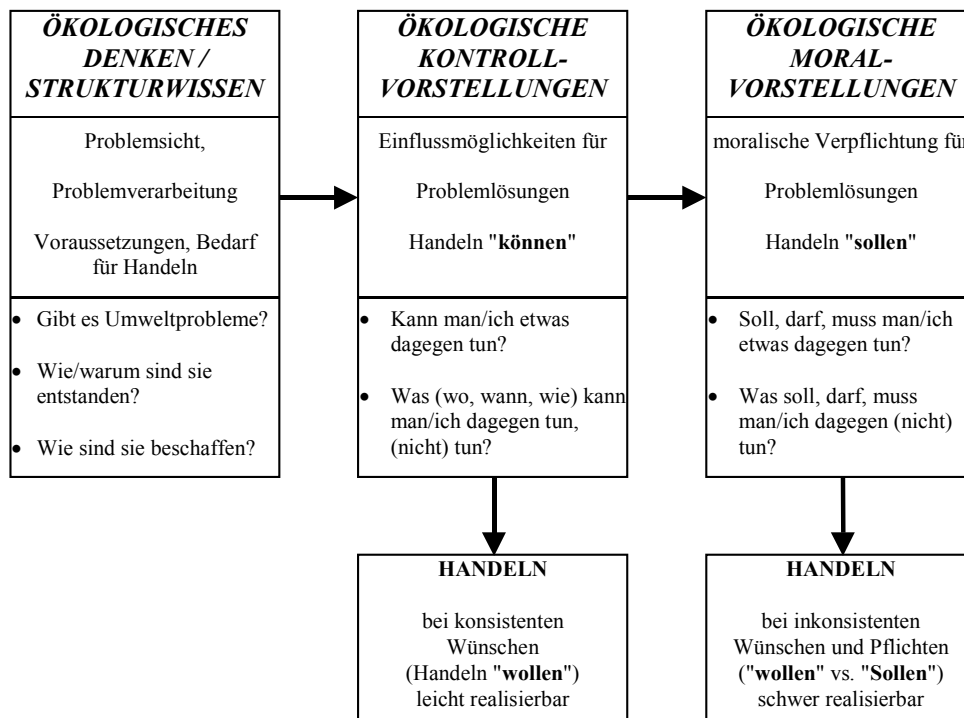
ÖKOLOGISCHES DENKEN / STRUKTURWISSEN

Problemsicht,

Problemverarbeitung

Voraussetzungen, Bedarf für Handeln

- Gibt es Umweltprobleme?
- Wie/warum sind sie entstanden?
- Wie sind sie beschaffen?

ÖKOLOGISCHE KONTROLL-VORSTELLUNGEN

Einflussmöglichkeiten für

Problemlösungen

Handeln "**können**"

- Kann man/ich etwas dagegen tun?
- Was (wo, wann, wie) kann man/ich dagegen tun, (nicht) tun?

ÖKOLOGISCHE MORAL-VORSTELLUNGEN

moralische Verpflichtung für

Problemlösungen

Handeln "**sollen**"

- Soll, darf, muss man/ich etwas dagegen tun?
- Was soll, darf, muss man/ich dagegen (nicht) tun?

HANDELN

bei konsistenten Wünschen (Handeln "**wollen**") leicht realisierbar

HANDELN

bei inkonsistenten Wünschen und Pflichten ("**wollen**" vs. "**Sollen**") schwer realisierbar